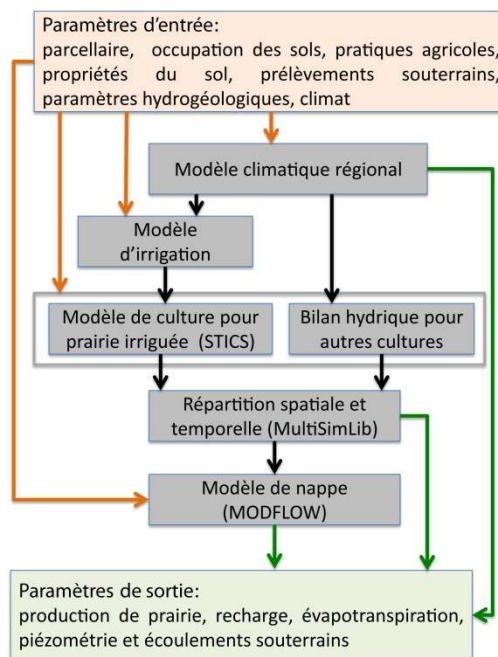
Paramètres d'entrée:
parcellaire, occupation des sols, pratiques agricoles, propriétés du sol, prélèvements souterrains, paramètres hydrogéologiques, climat

Modèle climatique régional

Modèle d'irrigation

Modèle de culture pour prairie irriguée (STICS)

Bilan hydrique pour autres cultures

Répartition spatiale et temporelle (MultiSimLib)

Modèle de nappe (MODFLOW)

Paramètres de sortie:
production de prairie, recharge, évapotranspiration, piézométrie et écoulements souterrains